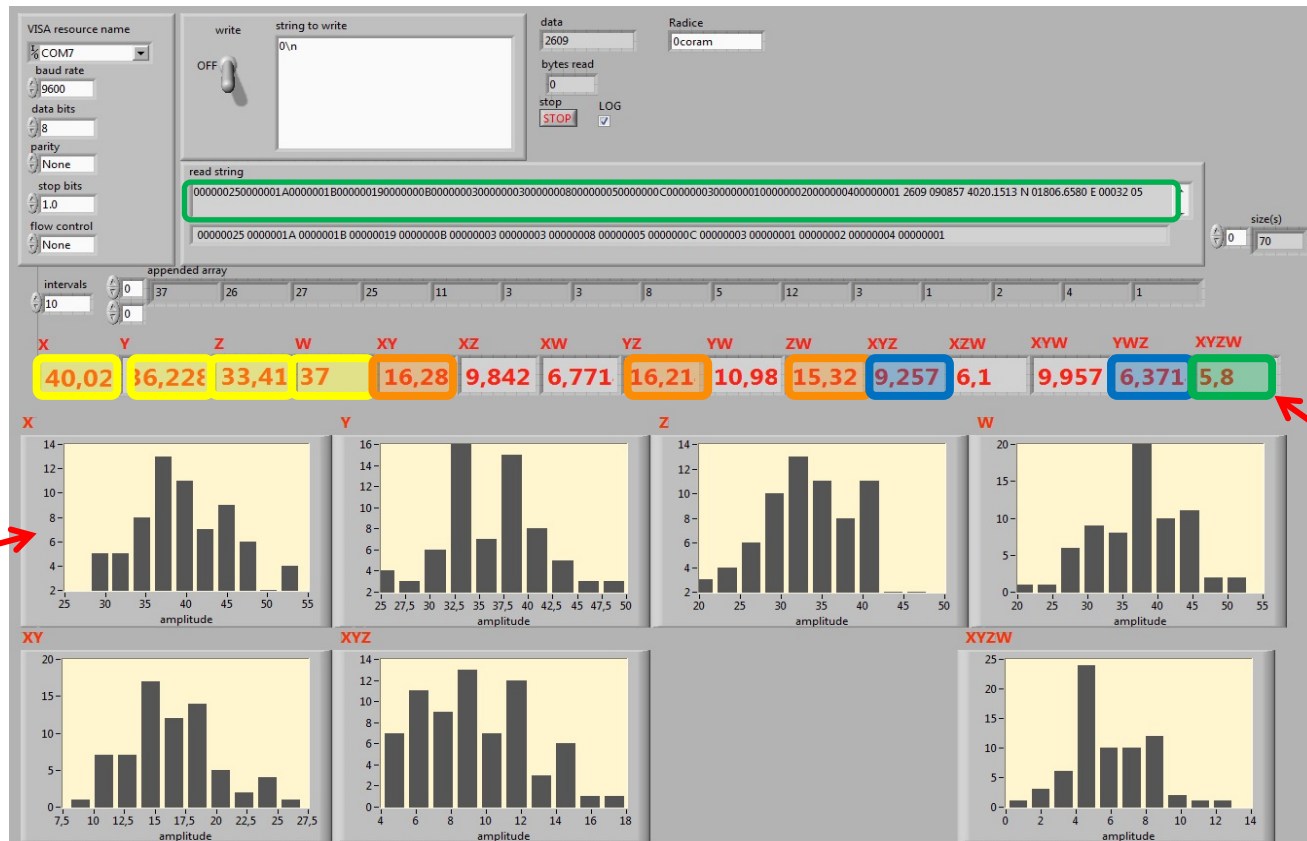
VISA resource name
COM7
baud rate
9600
data bits
8
parity
None
stop bits
1.0
flow control
None

write
OFF
string to write
0\n

data
2609
Radice
0coram
bytes read
0
stop
STOP
LOG

read string
000000250000001A0000001B000000190000000B00000003000000030000000800000005000000C0000000300000001000000020000000400000001 2609 090857 4020.1513 N 01806.6580 E 00032 05
00000025 0000001A 0000001B 00000019 0000000B 00000003 00000003 00000008 00000005 0000000C 00000003 00000001 00000002 00000004 00000001

size(s)
0
70

intervals
10
0
0
appended array
37 26 27 25 11 3 3 8 5 12 3 1 2 4 1

| X | Y | Z | W | XY | XZ | XW | YZ | YW | ZW | XYZ | XZW | XYW | YWZ | XYZW |
|---|---|---|---|---|---|---|---|---|---|---|---|---|---|---|
| 40,02 | 36,228 | 33,41 | 37 | 16,28 | 9,842 | 6,771 | 16,21 | 10,98 | 15,32 | 9,257 | 6,1 | 9,957 | 6,371 | 5,8 |

X
14 12 10 8 6 4 2
25 30 35 40 45 50 55
amplitude

Y
16 14 12 10 8 6 4 2
25 27,5 30 32,5 35 37,5 40 42,5 45 47,5 50
amplitude

Z
14 12 10 8 6 4 2
20 25 30 35 40 45 50
amplitude

W
20 15 10 5 0
20 25 30 35 40 45 50 55
amplitude

XY
20 15 10 5 0
7,5 10 12,5 15 17,5 20 22,5 25 27,5
amplitude

XYZ
14 12 10 8 6 4 2 0
4 6 8 10 12 14 16 18
amplitude

XYZW
25 20 15 10 5 0
0 2 4 6 8 10 12 14
amplitude